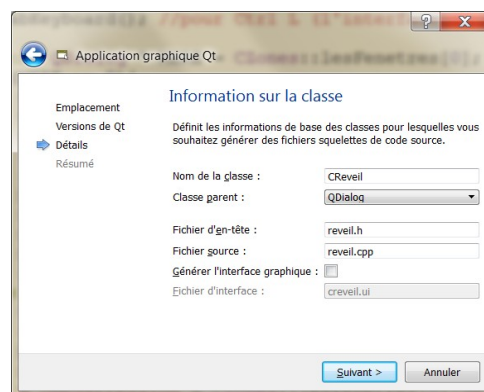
?
X

Application graphique Qt

Emplacement
Versions de Qt
Détails
Résumé

Information sur la classe

Définit les informations de base des classes pour lesquelles vous souhaitez générer des fichiers squelettes de code source.

Nom de la classe : CReveil
Classe parent : QDialog

Fichier d'en-tête : reveil.h
Fichier source : reveil.cpp
Générer l'interface graphique :
Fichier d'interface : creveil.ui

Suivant >
Annuler